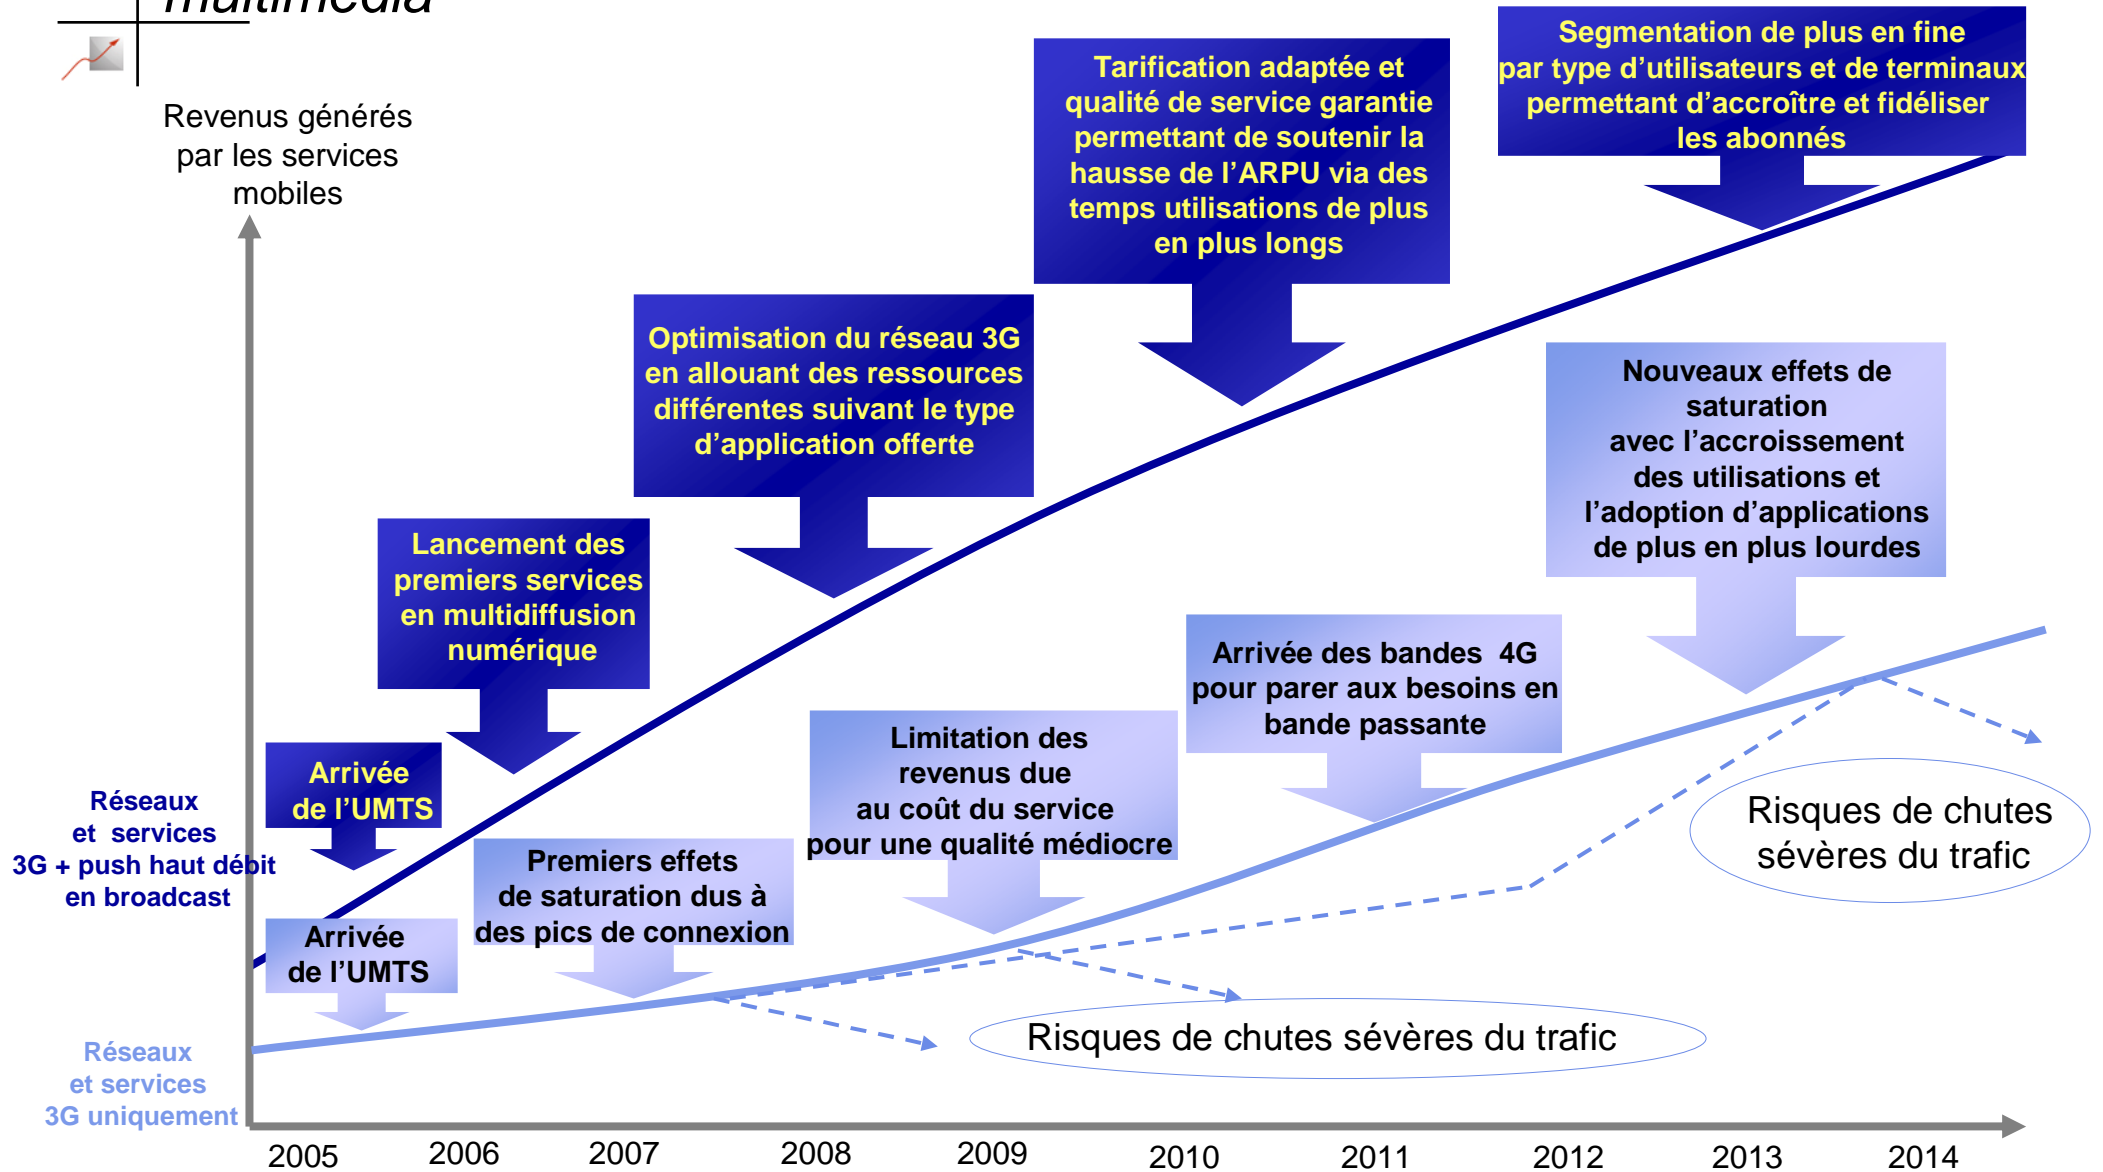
multimedia

Revenus générés par les services mobiles

Segmentation de plus en fine par type d'utilisateurs et de terminaux permettant d'accroître et fidéliser les abonnés

Tarification adaptée et qualité de service garantie permettant de soutenir la hausse de l'ARPU via des temps utilisations de plus en plus longs

Optimisation du réseau 3G en allouant des ressources différentes suivant le type d'application offerte

Nouveaux effets de saturation avec l'accroissement des utilisations et l'adoption d'applications de plus en plus lourdes

Lancement des premiers services en multidiffusion numérique

Arrivée des bandes 4G pour parer aux besoins en bande passante

Limitation des revenus due au coût du service pour une qualité médiocre

Arrivée de l'UMTS

Réseaux et services 3G + push haut débit en broadcast

Premiers effets de saturation dus à des pics de connexion

Risques de chutes sévères du trafic

Arrivée de l'UMTS

Risques de chutes sévères du trafic

Réseaux et services 3G uniquement

2005 2006 2007 2008 2009 2010 2011 2012 2013 2014